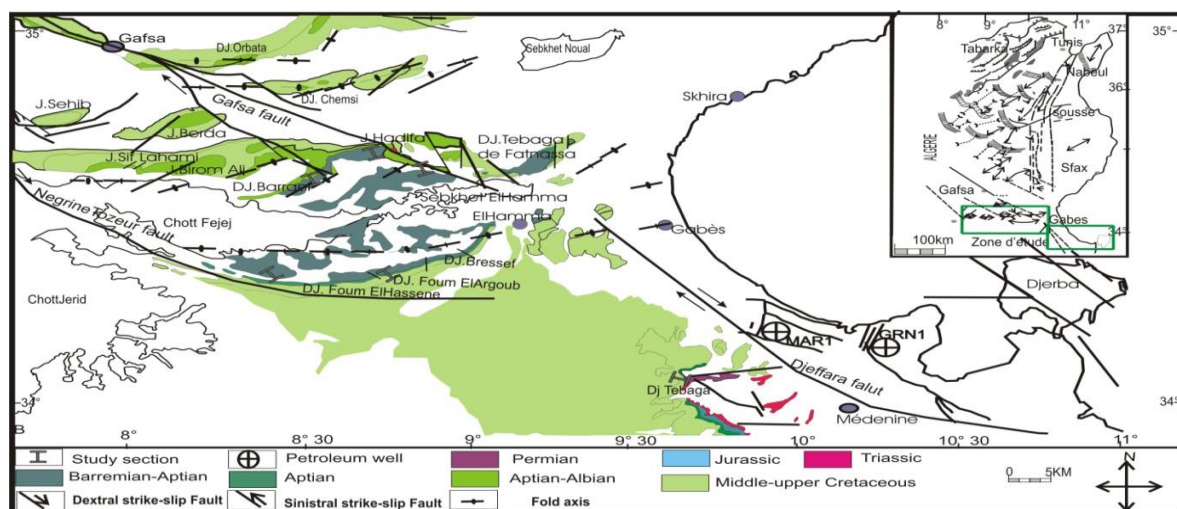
35°
Gafsa
DJ.Orbata
Sebkhet Noual
J.Sehib
DJ. Chemsi
Gafsa fault
Skhira
J.Berda
J.Hadifa
DJ.Tebaga de Fatnassa
J.Sif Lahami
J.Biron Ali
DJ.Barrani
Sebkhet ElHamma
Negrine Tozeur fault
Chott Fejej
ElHamma
Gabès
DJ.Bressef
DJ. Foum ElArgoub
DJ. Foum ElHassene
ChottJerid
MAR1
GRN1
Djeffara falut
Dj Tebaga
Médenine
Djerba
34°
34°
8°
8° 30
9°
9° 30
10°
10° 30
11°
8°
9°
11°
37°
35°
Tabarka
Tunis
Nabeul
36°
ALGERIE
Sousse
Sfax
Gafsa
Gabes
100km
Zone d'étude
34°
N
0
5KM
Study section
Petroleum well
Permian
Jurassic
Triassic
Barremian-Aptian
Aptian
Aptian-Albian
Dextral strike-slip Fault
Sinistral strike-slip Fault
Fold axis
Middle-upper Cretaceous